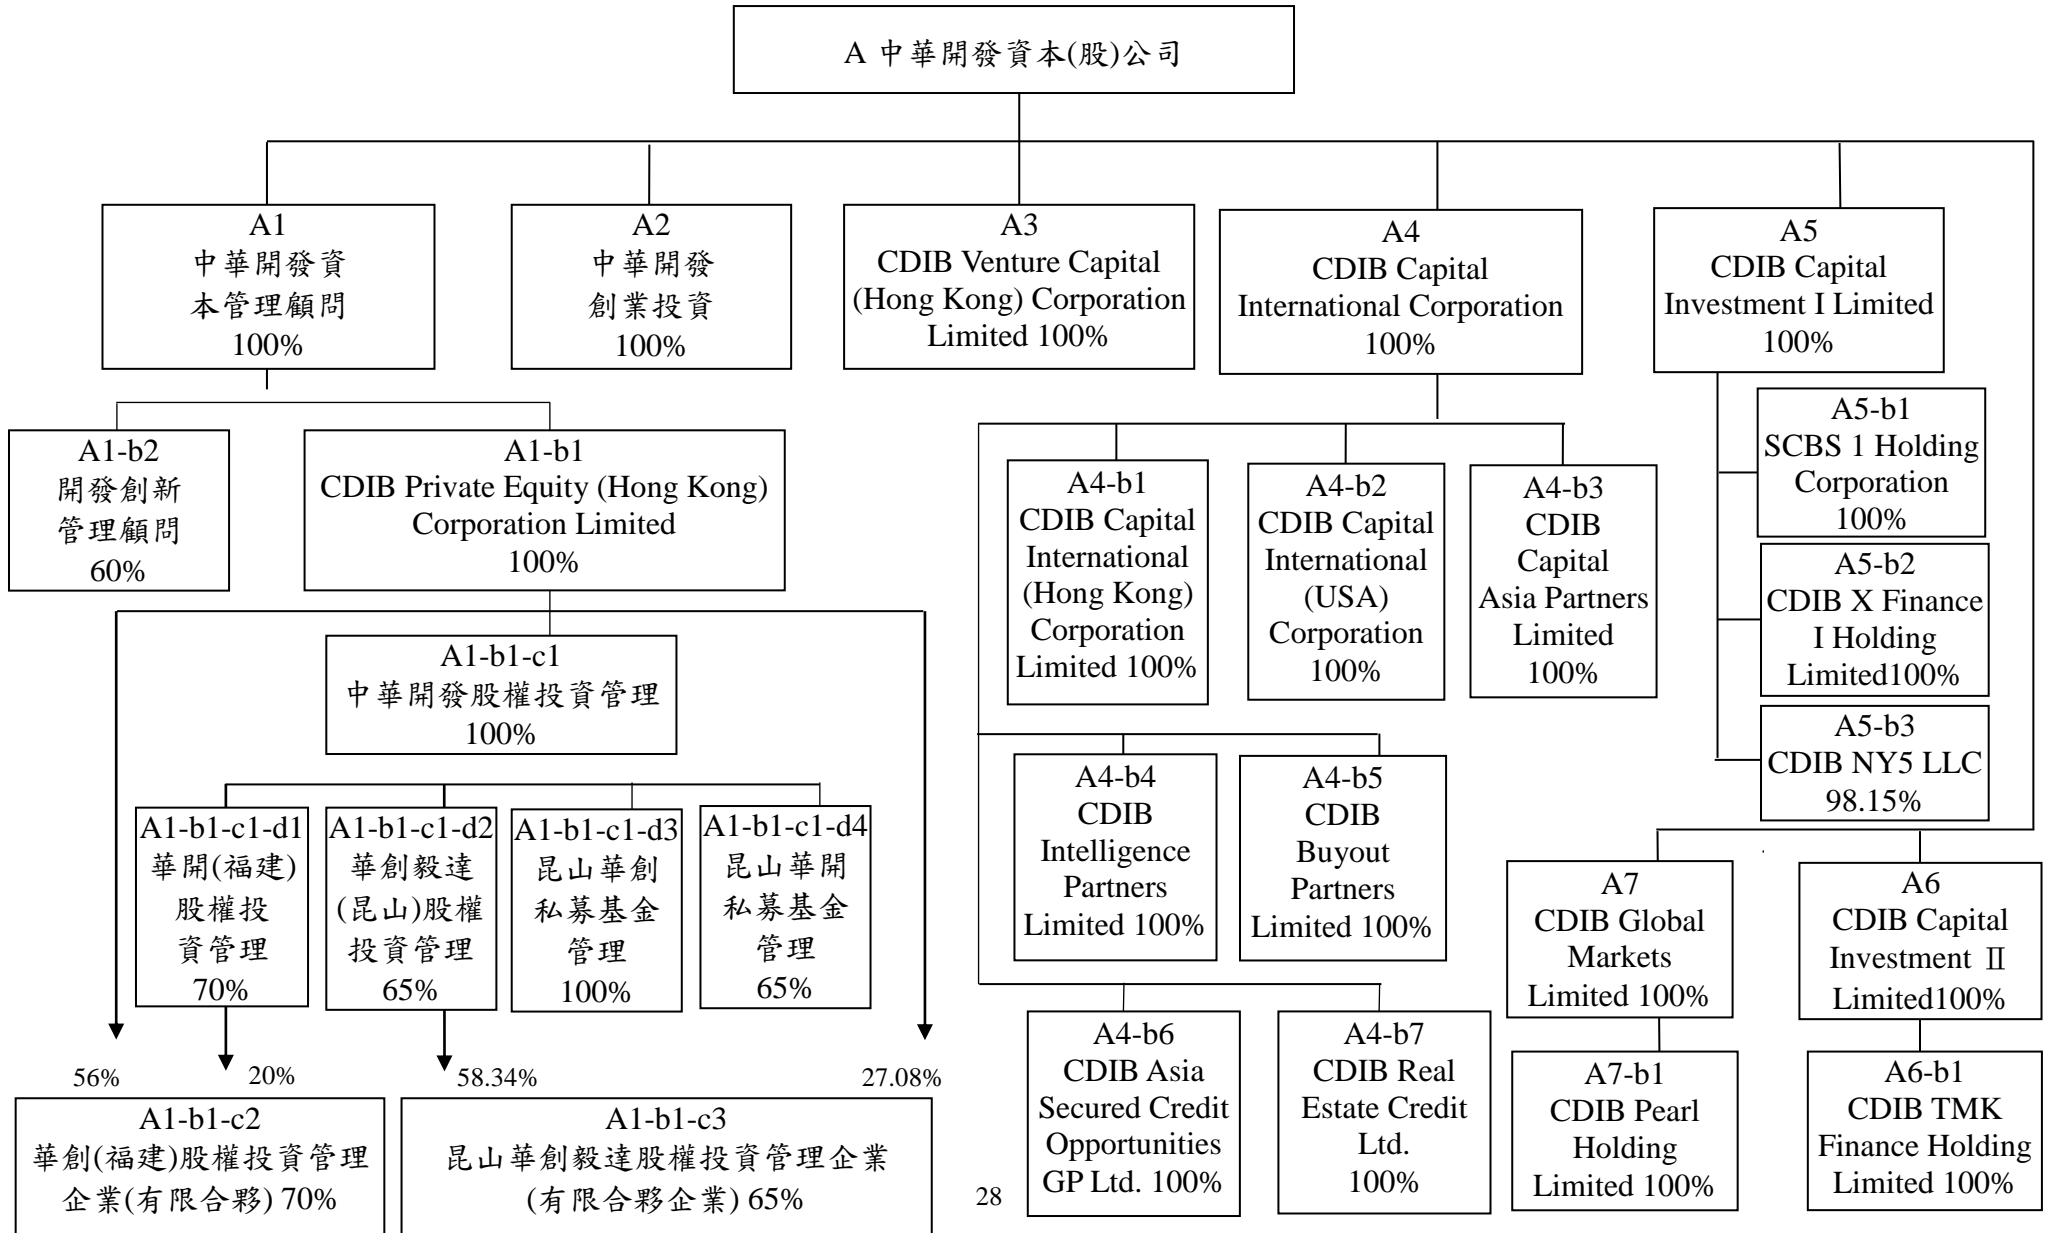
A 中華開發資本(股)公司

A1
中華開發資
本管理顧問
100%

A2
中華開發
創業投資
100%

A3
CDIB Venture Capital (Hong Kong) Corporation Limited 100%

A4
CDIB Capital International Corporation
100%

A5
CDIB Capital Investment I Limited
100%

A1-b2
開發創新
管理顧問
60%

A1-b1
CDIB Private Equity (Hong Kong) Corporation Limited
100%

A1-b1-c1
中華開發股權投資管理
100%

A1-b1-c1-d1
華開(福建)
股權投
資管理
70%

A1-b1-c1-d2
華創毅達
(昆山)股權
投資管理
65%

A1-b1-c1-d3
昆山華創
私募基金
管理
100%

A1-b1-c1-d4
昆山華開
私募基金
管理
65%

56%

20%

58.34%

27.08%

A1-b1-c2
華創(福建)股權投資管理企業(有限合夥) 70%

A1-b1-c3
昆山華創毅達股權投資管理企業
(有限合夥企業) 65%

A4-b1
CDIB Capital International (Hong Kong) Corporation Limited 100%

A4-b2
CDIB Capital International (USA) Corporation
100%

A4-b3
CDIB Capital Asia Partners Limited
100%

A4-b4
CDIB Intelligence Partners Limited 100%

A4-b5
CDIB Buyout Partners Limited 100%

A4-b6
CDIB Asia Secured Credit Opportunities GP Ltd. 100%

A4-b7
CDIB Real Estate Credit Ltd.
100%

A5-b1
SCBS 1 Holding Corporation
100%

A5-b2
CDIB X Finance I Holding Limited100%

A5-b3
CDIB NY5 LLC
98.15%

A7
CDIB Global Markets Limited 100%

A7-b1
CDIB Pearl Holding Limited 100%

A6
CDIB Capital Investment Ⅱ Limited100%

A6-b1
CDIB TMK Finance Holding Limited 100%

28